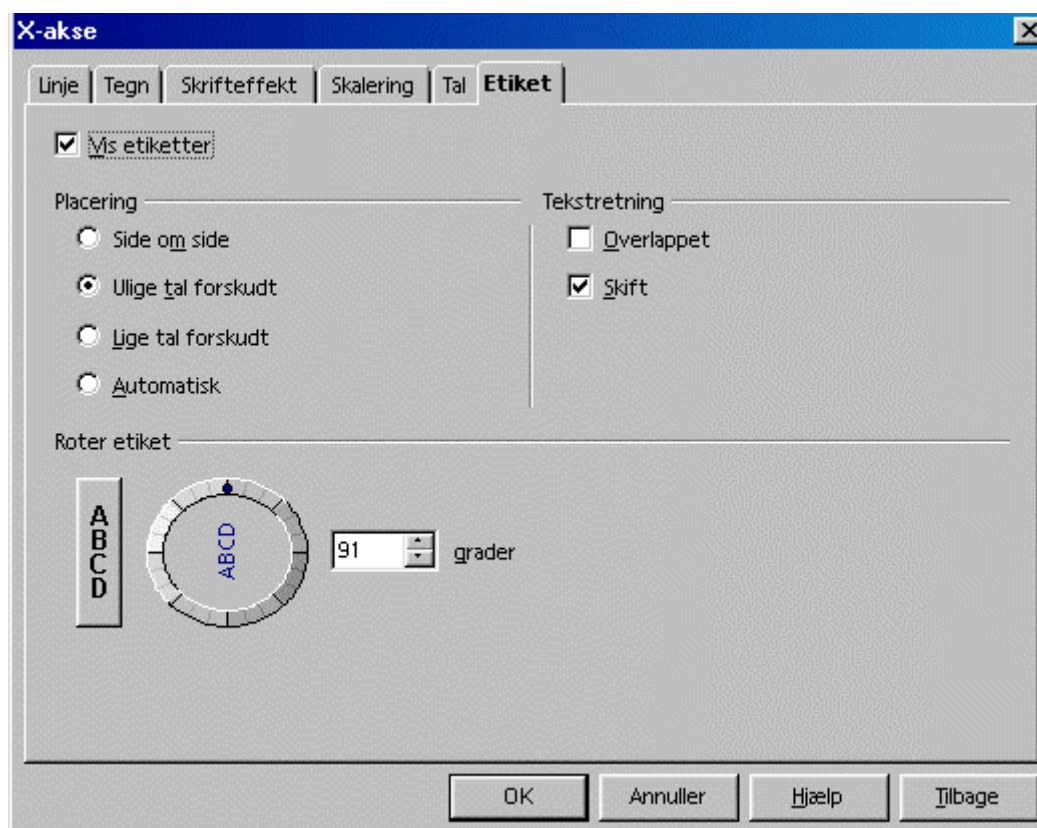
X-akse

Linje | Tegn | Skrifteffekt | Skalering | Tal | Etiket

Vis etiketter

Placering

Side om side

Ulige tal forskudt

Lige tal forskudt

Automatisk

Tekstretning

Overlappet

Skift

Roter etiket

ABCD

ABCD

91 grader

OK

Annuller

Hjælp

Tilbage